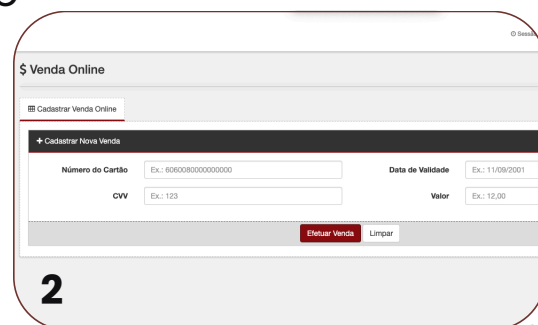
Sessã

$ Venda Online

Cadastrar Venda Online

+ Cadastrar Nova Venda

Número do Cartão Ex.: 6060080000000000

Data de Validade Ex.: 11/09/2001

CVV Ex.: 123

Valor Ex.: 12,00

Efetuar Venda Limpar

2